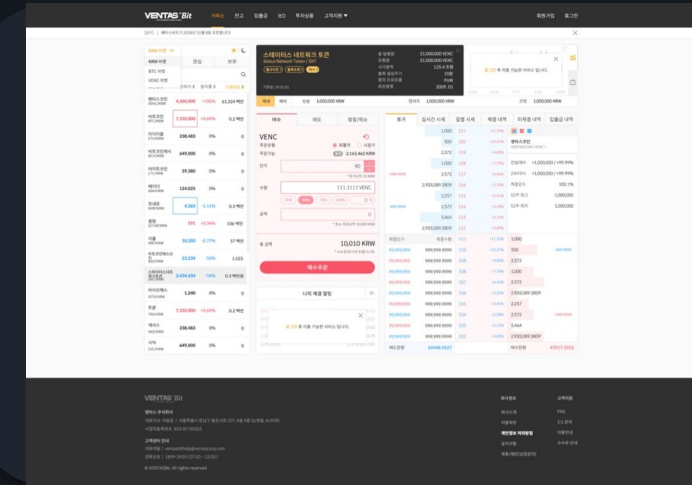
VENTAS Bit
거래소 전고 입출금 IEO 투자상품 고객지원
회원가입 로그인

KRW 마켓 관심 보유
KRW 마켓
BTC 마켓
VENC 마켓

스테이터스 네트워크 토큰
Status Network Token / SNT

매수 매도 정정/취소
VENC

10,010 KRW
매수주문

호가 실시간 시세 일별 시세 체결 내역 미체결 내역 입출금 내역

4,260,000
7,250,000
238,483
649,000
39,380
124,025
4,065
891
10,100
10,134
3,484,434
1,340
7,250,000
238,483
649,000

1,000,000 KRW
10,010 KRW

1,000
500
2,570
1,000
2,933,089.3809
2,573
2,257
5,464
2,933,089.3809

999,999.9999

나의 체결 알림
로그인 후 이용 가능한 서비스 입니다.

VENTAS Bit
© VENTASBit. All rights reserved.
FAQ